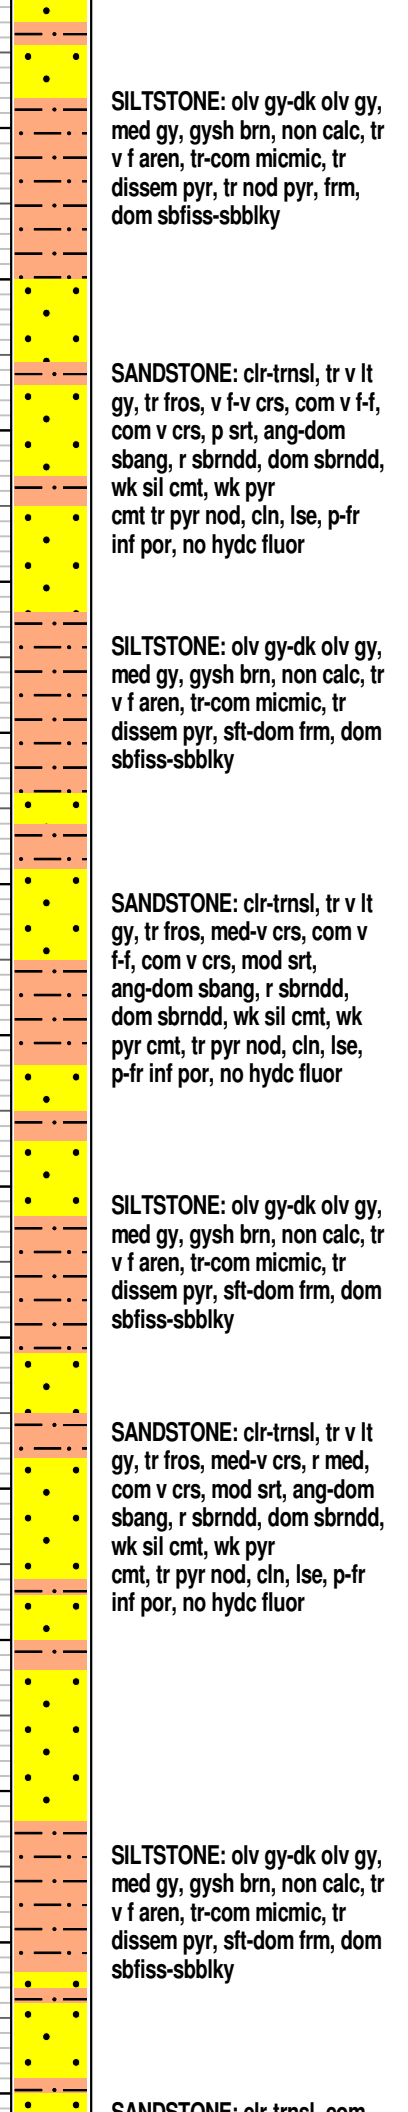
SILTSTONE: olv gy-dk olv gy, med gy, gysh brn, non calc, tr v f aren, tr-com micmic, tr dissem pyr, tr nod pyr, frm, dom sbfiss-sbblky

SANDSTONE: clr-trnsl, tr v lt gy, tr fros, v f-v crs, com v f-f, com v crs, p srt, ang-dom sbang, r sbrndd, dom sbrndd, wk sil cmt, wk pyr cmt tr pyr nod, cln, lse, p-fr inf por, no hydc fluor

SILTSTONE: olv gy-dk olv gy, med gy, gysh brn, non calc, tr v f aren, tr-com micmic, tr dissem pyr, sft-dom frm, dom sbfiss-sbblky

SANDSTONE: clr-trnsl, tr v lt gy, tr fros, med-v crs, com v f-f, com v crs, mod srt, ang-dom sbang, r sbrndd, dom sbrndd, wk sil cmt, wk pyr cmt, tr pyr nod, cln, lse, p-fr inf por, no hydc fluor

SILTSTONE: olv gy-dk olv gy, med gy, gysh brn, non calc, tr v f aren, tr-com micmic, tr dissem pyr, sft-dom frm, dom sbfiss-sbblky

SANDSTONE: clr-trnsl, tr v lt gy, tr fros, med-v crs, r med, com v crs, mod srt, ang-dom sbang, r sbrndd, dom sbrndd, wk sil cmt, wk pyr cmt, tr pyr nod, cln, lse, p-fr inf por, no hydc fluor

SILTSTONE: olv gy-dk olv gy, med gy, gysh brn, non calc, tr v f aren, tr-com micmic, tr dissem pyr, sft-dom frm, dom sbfiss-sbblky

SANDSTONE: clr-trnsl, com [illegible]